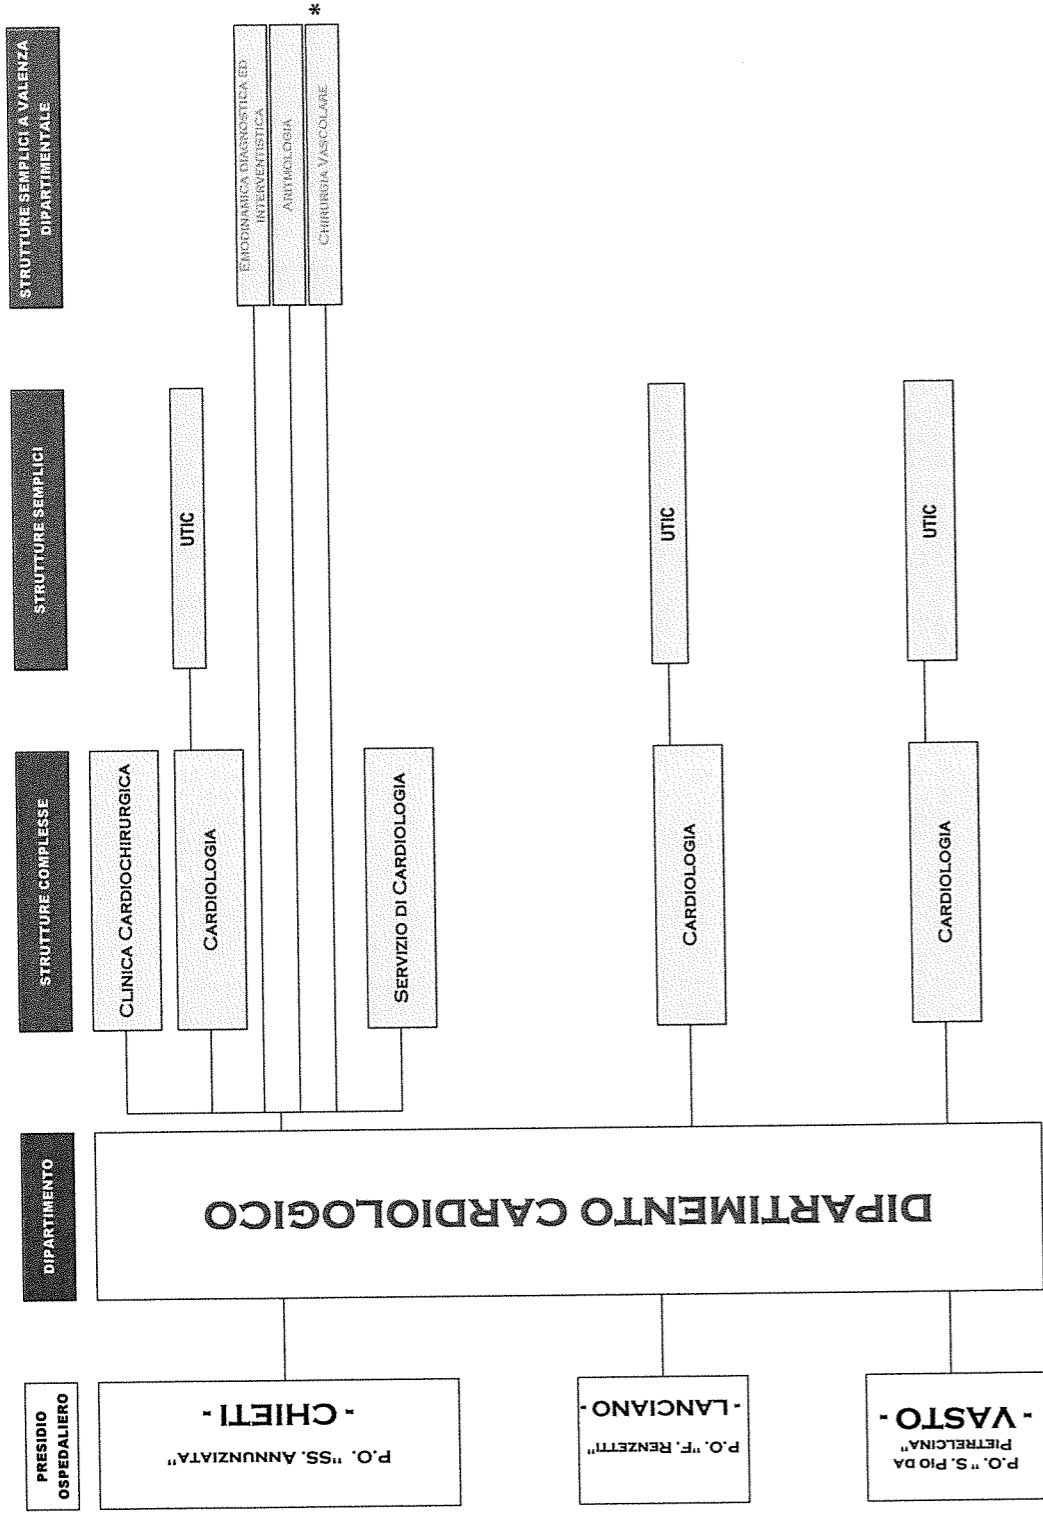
PRESIDIO OSPEDALIERO

P.O. "SS. ANNUNZIATA"
- CHIETI -

P.O. "F. RENZETTI"
- LANCIANO -

P.O. " S. PIO DA PIETRELCINA"
- VASTO -

DIPARTIMENTO

DIPARTIMENTO CARDIOLOGICO

STRUTTURE COMPLESSE

CLINICA CARDIOCHIRURGICA

CARDIOLOGIA

SERVIZIO DI CARDIOLOGIA

CARDIOLOGIA

CARDIOLOGIA

STRUTTURE SEMPLICI

UTIC

UTIC

UTIC

STRUTTURE SEMPLICI A VALENZA DIPARTIMENTALE

EMODINAMICA DIAGNOSTICA ED INTERVENTISTICA

ARITMOLOGIA

*

CHIRURGIA VASCOLARE